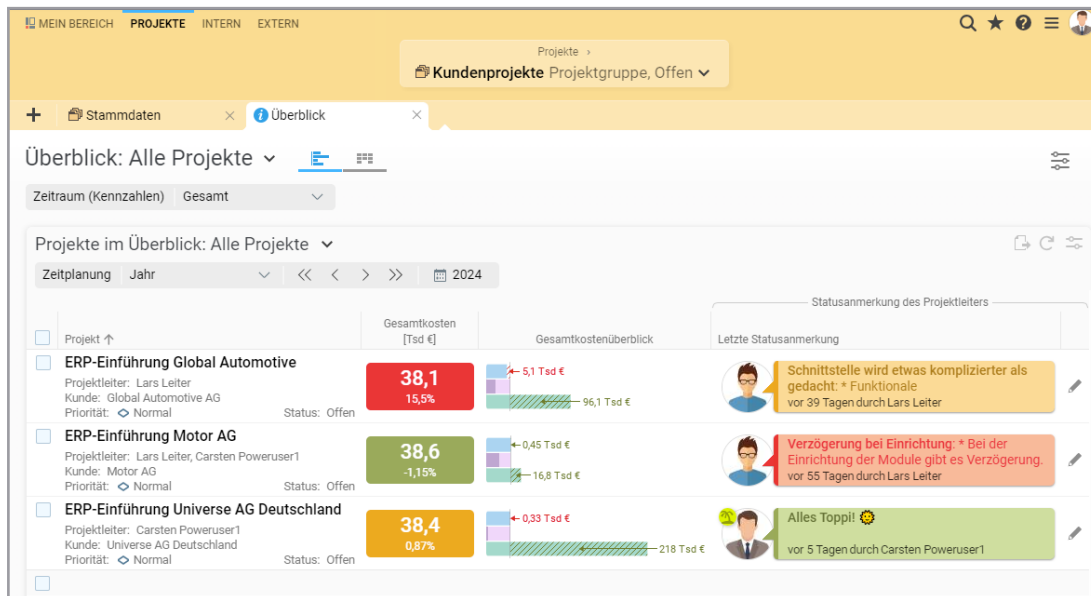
MEIN BEREICH PROJEKTE INTERN EXTERN

Projekte ›
Kundenprojekte Projektgruppe, Offen

+ Stammdaten × Überblick ×

Überblick: Alle Projekte

Zeitraum (Kennzahlen) Gesamt

Projekte im Überblick: Alle Projekte

Zeitplanung Jahr << < > >> 2024

Statusanmerkung des Projektleiters

| Projekt ↑ | Gesamtkosten [Tsd €] | Gesamtkostenüberblick | Letzte Statusanmerkung |
|---|---|---|---|
| ERP-Einführung Global Automotive Projektleiter: Lars Leiter Kunde: Global Automotive AG Priorität: Normal Status: Offen | 38,1 15,5% | 5,1 Tsd € 96,1 Tsd € | Schnittstelle wird etwas komplizierter als gedacht: * Funktionale vor 39 Tagen durch Lars Leiter |
| ERP-Einführung Motor AG Projektleiter: Lars Leiter, Carsten Poweruser1 Kunde: Motor AG Priorität: Normal Status: Offen | 38,6 -1,15% | 0,45 Tsd € 16,8 Tsd € | Verzögerung bei Einrichtung: * Bei der Einrichtung der Module gibt es Verzögerung. vor 55 Tagen durch Lars Leiter |
| ERP-Einführung Universe AG Deutschland Projektleiter: Carsten Poweruser1 Kunde: Universe AG Deutschland Priorität: Normal Status: Offen | 38,4 0,87% | 0,33 Tsd € 218 Tsd € | Alles Toppi! vor 5 Tagen durch Carsten Poweruser1 |